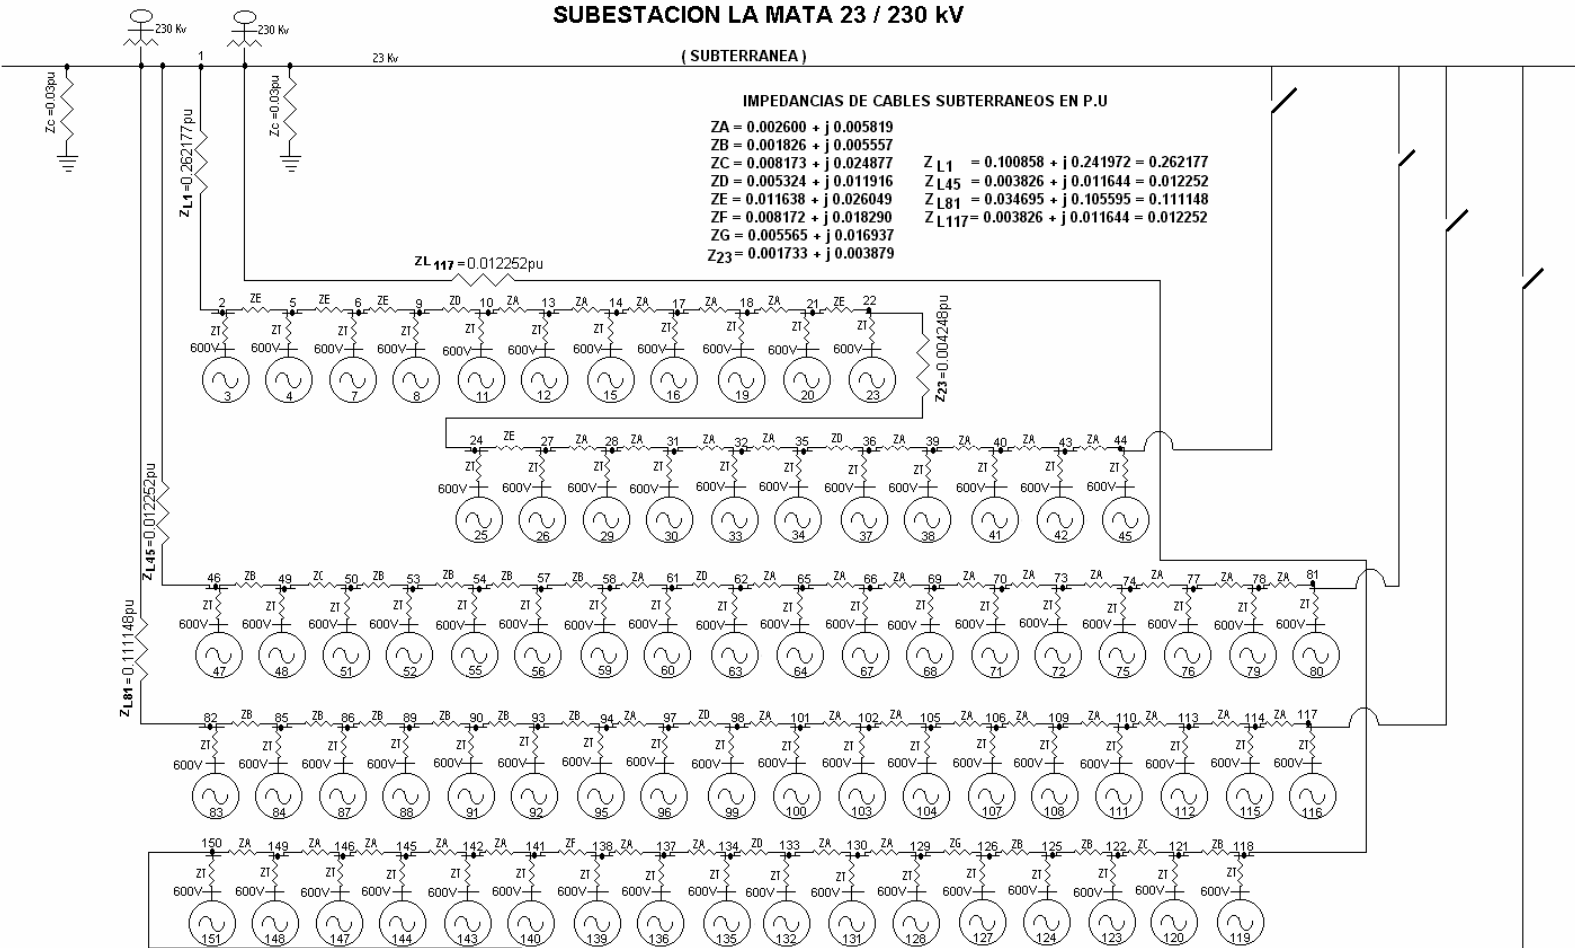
SUBESTACION LA MATA 23 / 230 kV

230 Kv
230 Kv
1
23 Kv
( SUBTERRANEA )

Zc =0.03pu
Zc =0.03pu
$Z_{L1}$ =0.262177pu

IMPEDANCIAS DE CABLES SUBTERRANEOS EN P.U

ZA = 0.002600 + j 0.005819
ZB = 0.001826 + j 0.005557
ZC = 0.008173 + j 0.024877
ZD = 0.005324 + j 0.011916
ZE = 0.011638 + j 0.026049
ZF = 0.008172 + j 0.018290
ZG = 0.005565 + j 0.016937
$Z_{23}$ = 0.001733 + j 0.003879

$Z_{L1}$ = 0.100858 + j 0.241972 = 0.262177
$Z_{L45}$ = 0.003826 + j 0.011644 = 0.012252
$Z_{L81}$ = 0.034695 + j 0.105595 = 0.111148
$Z_{L117}$ = 0.003826 + j 0.011644 = 0.012252

$ZL_{117}$ =0.012252pu

2 ZE 5 ZE 6 ZE 9 ZD 10 ZA 13 ZA 14 ZA 17 ZA 18 ZA 21 ZE 22
ZT 600V 3 4 7 8 11 12 15 16 19 20 23
$Z_{23}$ =0.004248pu

24 ZE 27 ZA 28 ZA 31 ZA 32 ZA 35 ZD 36 ZA 39 ZA 40 ZA 43 ZA 44
ZT 600V 25 26 29 30 33 34 37 38 41 42 45

$Z_{L45}$ =0.012252pu

46 ZB 49 ZC 50 ZB 53 ZB 54 ZB 57 ZB 58 ZA 61 ZD 62 ZA 65 ZA 66 ZA 69 ZA 70 ZA 73 ZA 74 ZA 77 ZA 78 ZA 81
ZT 600V 47 48 51 52 55 56 59 60 63 64 67 68 71 72 75 76 79 80

$Z_{L81}$ = 0.111148pu

82 ZB 85 ZB 86 ZB 89 ZB 90 ZB 93 ZB 94 ZA 97 ZD 98 ZA 101 ZA 102 ZA 105 ZA 106 ZA 109 ZA 110 ZA 113 ZA 114 ZA 117
ZT 600V 83 84 87 88 91 92 95 96 99 100 103 104 107 108 111 112 115 116

150 ZA 149 ZA 146 ZA 145 ZA 142 ZA 141 ZF 138 ZA 137 ZA 134 ZD 133 ZA 130 ZA 129 ZG 126 ZB 125 ZB 122 ZC 121 ZB 118
ZT 600V 151 148 147 144 143 140 139 136 135 132 131 128 127 124 123 120 119